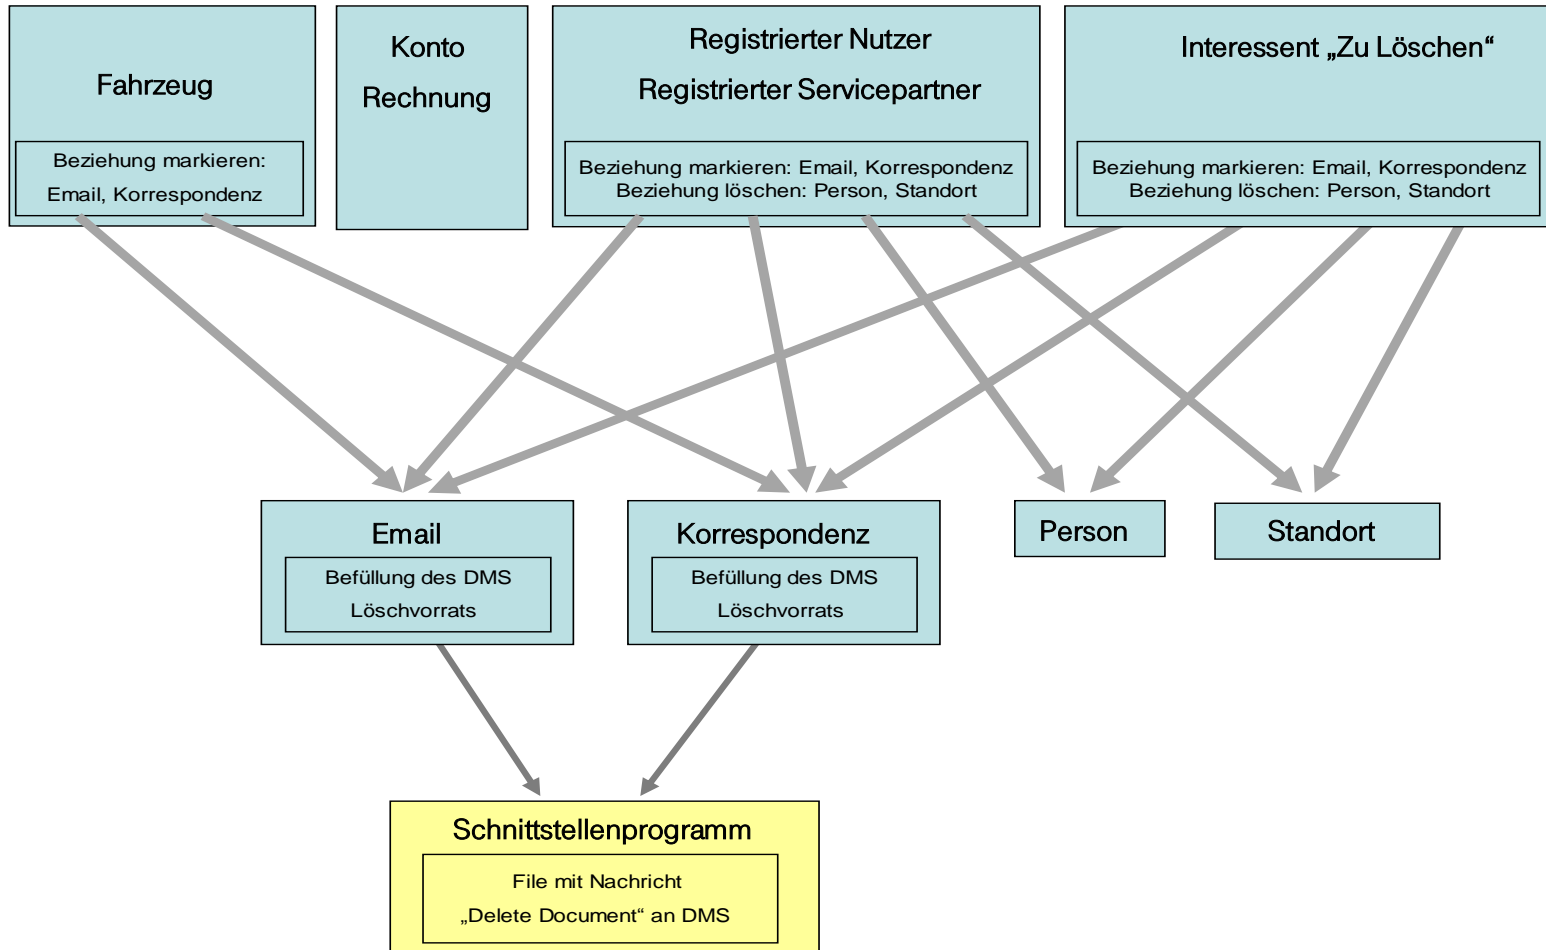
Fahrzeug

Beziehung markieren: Email, Korrespondenz

Konto
Rechnung

Registrierter Nutzer
Registrierter Servicepartner

Beziehung markieren: Email, Korrespondenz
Beziehung löschen: Person, Standort

Interessent „Zu Löschen“

Beziehung markieren: Email, Korrespondenz
Beziehung löschen: Person, Standort

Email

Befüllung des DMS Löschvorrats

Korrespondenz

Befüllung des DMS Löschvorrats

Person

Standort

Schnittstellenprogramm

File mit Nachricht „Delete Document“ an DMS